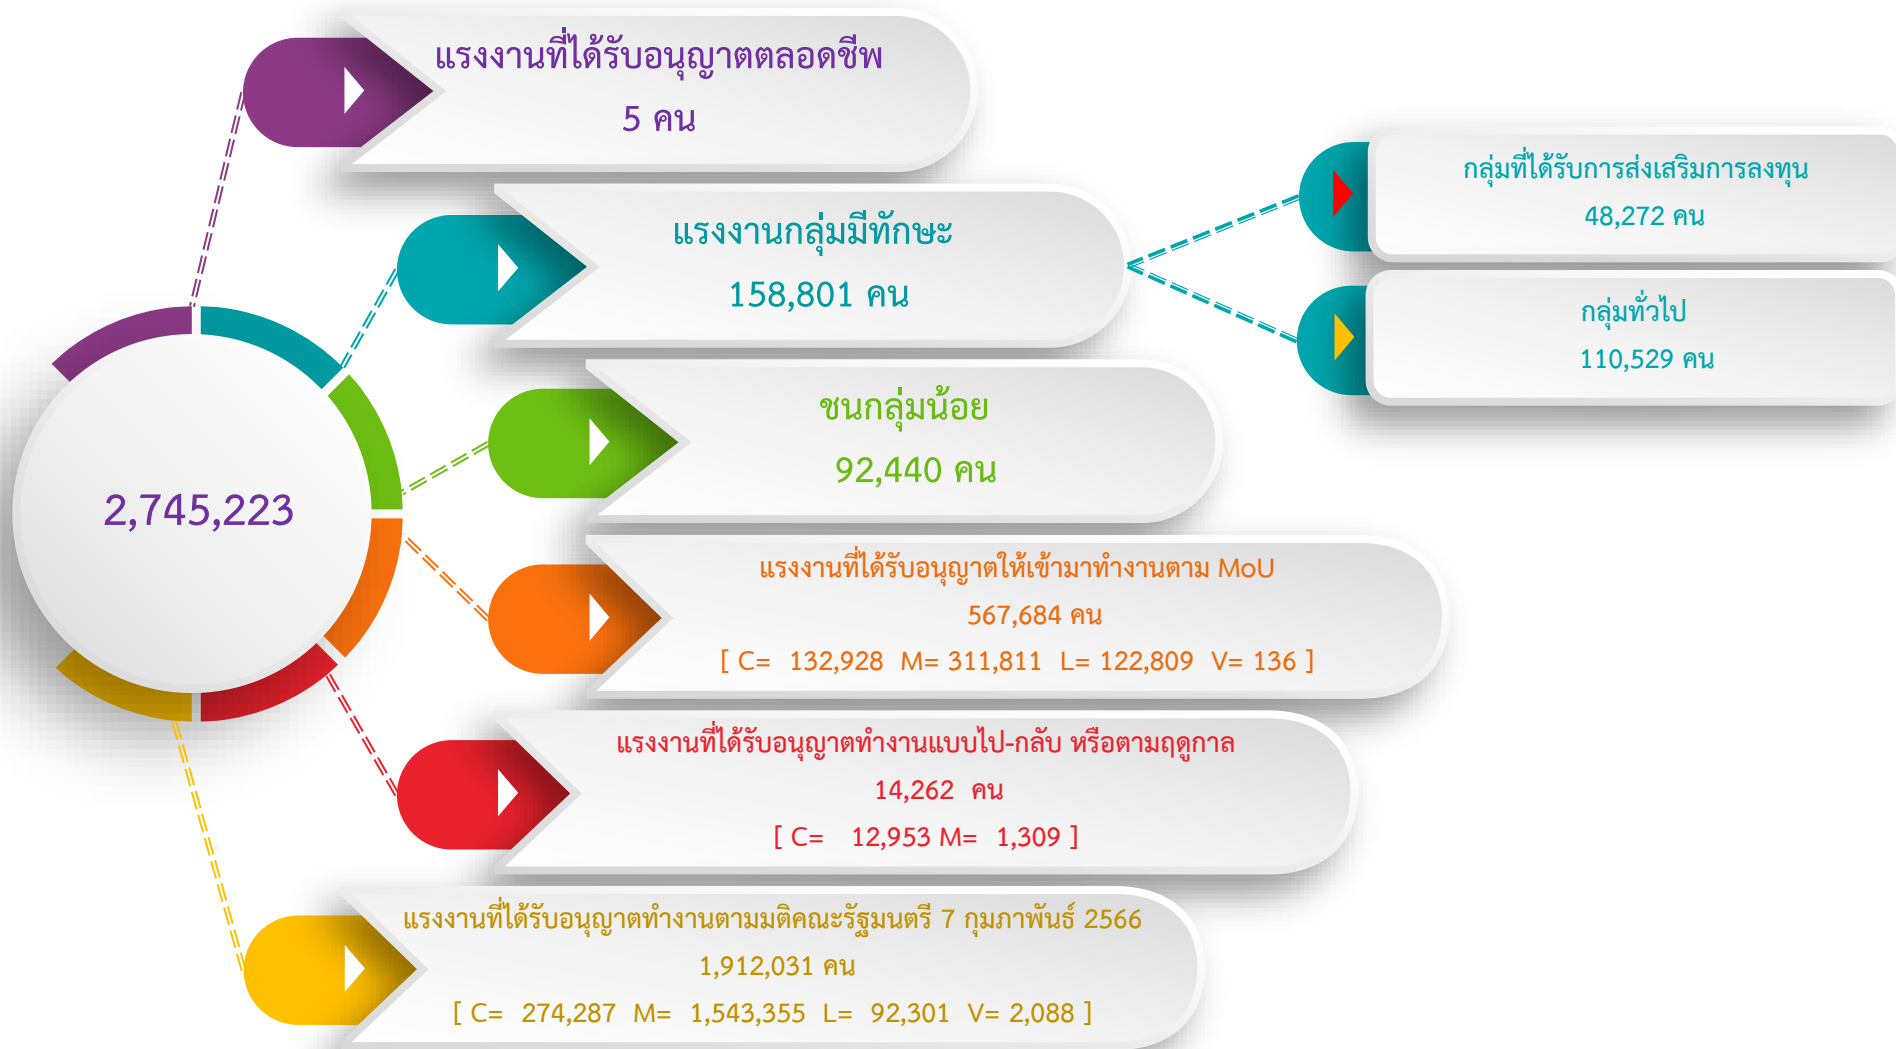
2,745,223

แรงงานที่ได้รับอนุญาตตลอดชีพ
5 คน

แรงงานกลุ่มมีทักษะ
158,801 คน

กลุ่มที่ได้รับการส่งเสริมการลงทุน
48,272 คน

กลุ่มทั่วไป
110,529 คน

ชนกลุ่มน้อย
92,440 คน

แรงงานที่ได้รับอนุญาตให้เข้ามาทำงานตาม MoU
567,684 คน
[ C= 132,928 M= 311,811 L= 122,809 V= 136 ]

แรงงานที่ได้รับอนุญาตทำงานแบบไป-กลับ หรือตามฤดูกาล
14,262 คน
[ C= 12,953 M= 1,309 ]

แรงงานที่ได้รับอนุญาตทำงานตามมติคณะรัฐมนตรี 7 กุมภาพันธ์ 2566
1,912,031 คน
[ C= 274,287 M= 1,543,355 L= 92,301 V= 2,088 ]